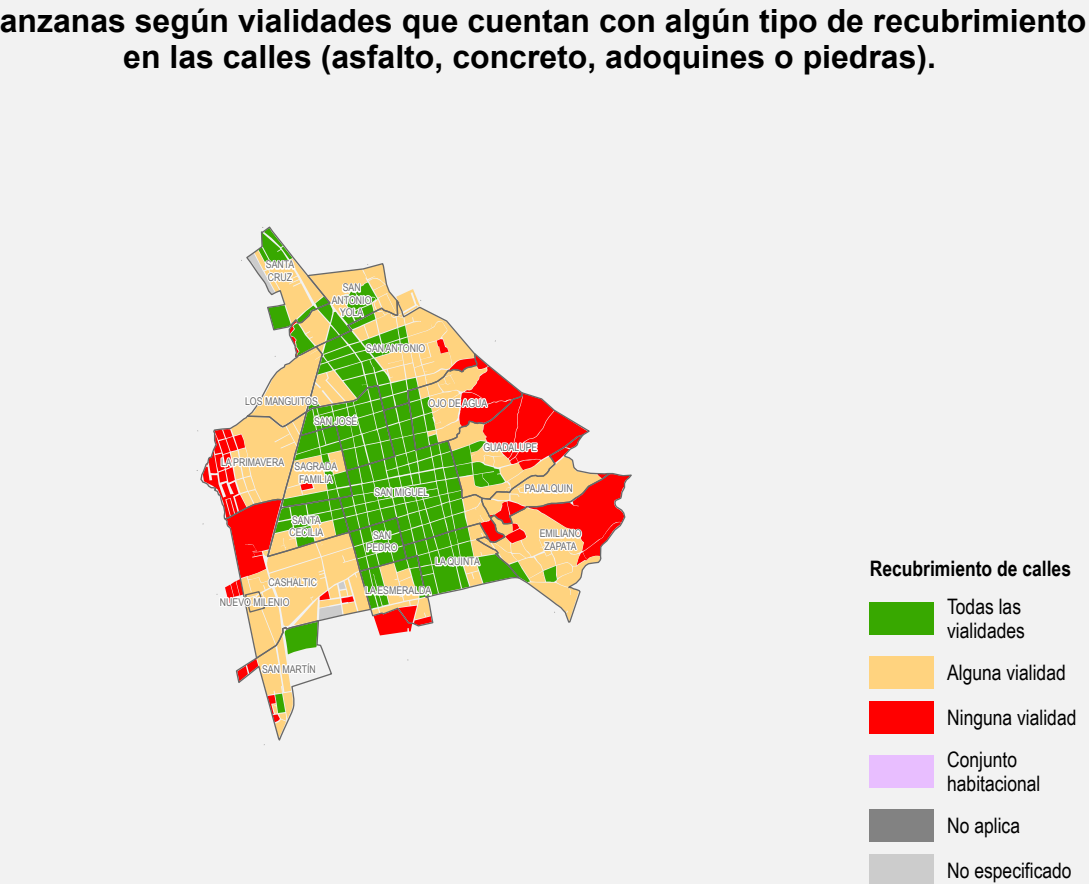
anzanas según vialidades que cuentan con algún tipo de recubrimiento en las calles (asfalto, concreto, adoquines o piedras).

SANTA CRUZ
SAN ANTONIO YOLA
SAN ANTONIO
LOS MANGUITOS
OJO DE AGUA
SAN JOSÉ
GUADALUPE
LA PRIMAVERA
SAGRADA FAMILIA
SAN MIGUEL
PAJALQUIN
SANTA CECILIA
EMILIANO ZAPATA
SAN PEDRO
LA QUINTA
CASHALTIC
NUEVO MILENIO
LA ESMERALDA
SAN MARTÍN

Recubrimiento de calles
Todas las vialidades
Alguna vialidad
Ninguna vialidad
Conjunto habitacional
No aplica
No especificado